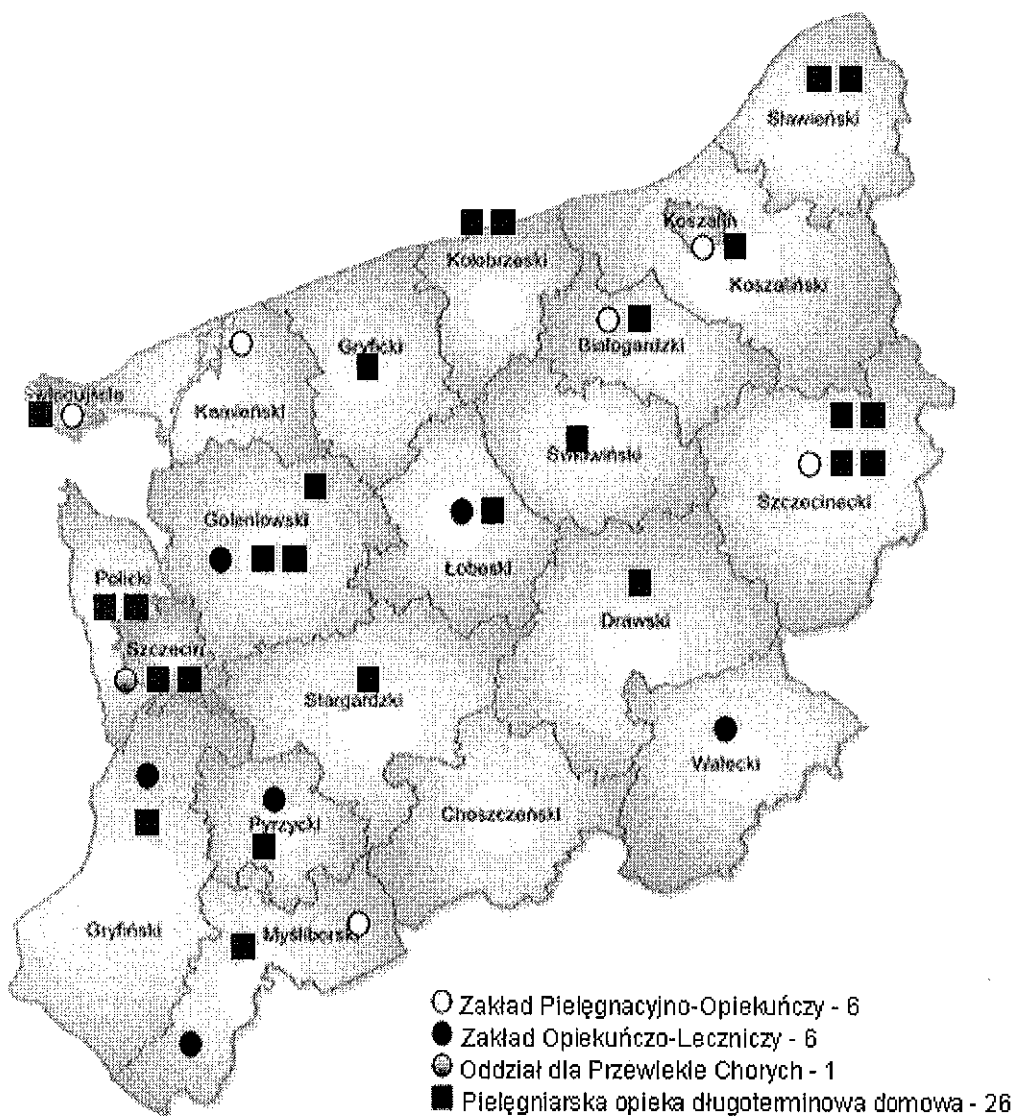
Sławieński

Koszalin

Koszaliński

Kołobrzeski

Białogardzki

Gryficki

Świnoujście

Kamieński

Świdwiński

Szczecinecki

Goleniowski

Łobeski

Policki

Drawski

Szczecin

Stargardzki

Wałecki

Pyrzycki

Choszczeński

Gryfiński

Myśliborski

○ Zakład Pielęgnacyjno-Opiekuńczy - 6
● Zakład Opiekuńczo-Leczniczy - 6
◍ Oddział dla Przewlekle Chorych - 1
■ Pielęgniarska opieka długoterminowa domowa - 26